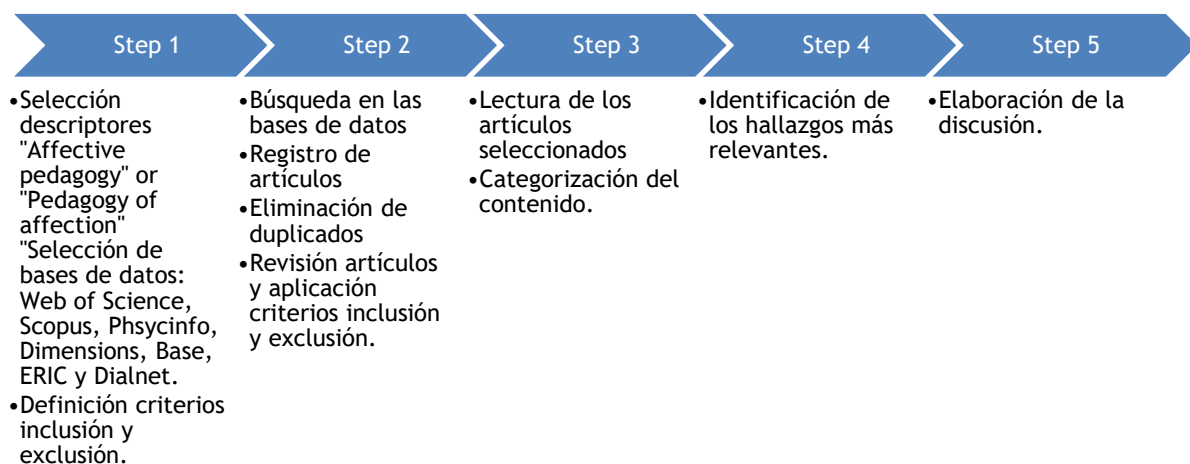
Step 1

•Selección descriptores "Affective pedagogy" or "Pedagogy of affection" "Selección de bases de datos: Web of Science, Scopus, Phsycinfo, Dimensions, Base, ERIC y Dialnet.
•Definición criterios inclusión y exclusión.

Step 2

•Búsqueda en las bases de datos
•Registro de artículos
•Eliminación de duplicados
•Revisión artículos y aplicación criterios inclusión y exclusión.

Step 3

•Lectura de los artículos seleccionados
•Categorización del contenido.

Step 4

•Identificación de los hallazgos más relevantes.

Step 5

•Elaboración de la discusión.